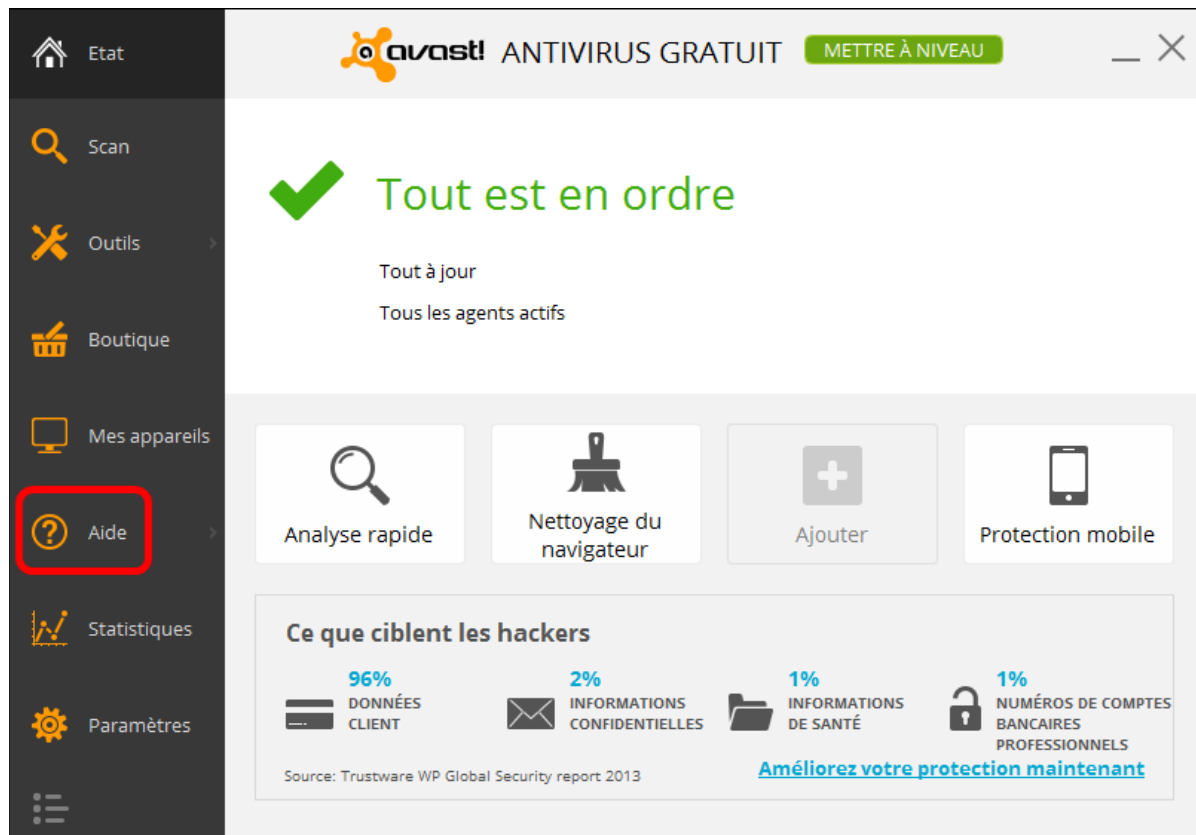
Etat

Scan

Outils

Boutique

Mes appareils

Aide

Statistiques

Paramètres

avast! ANTIVIRUS GRATUIT METTRE À NIVEAU

Tout est en ordre

Tout à jour

Tous les agents actifs

Analyse rapide

Nettoyage du navigateur

Ajouter

Protection mobile

Ce que ciblent les hackers

96% DONNÉES CLIENT

2% INFORMATIONS CONFIDENTIELLES

1% INFORMATIONS DE SANTÉ

1% NUMÉROS DE COMPTES BANCAIRES PROFESSIONNELS

Source: Trustware WP Global Security report 2013

Améliorez votre protection maintenant